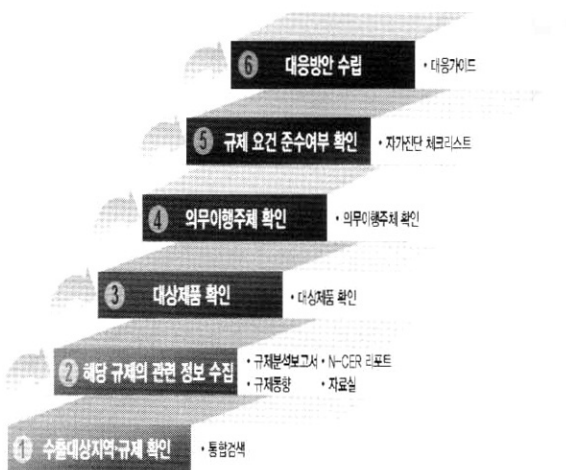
⑥ 대응방안 수립
• 대응가이드

⑤ 규제 요건 준수여부 확인
• 자가진단 체크리스트

④ 의무이행주체 확인
• 의무이행주체 확인

③ 대상제품 확인
• 대상제품 확인

② 해당 규제의 관련 정보 수집
• 규제분석보고서 • N-CER 리포트
• 규제동향 • 자료실

① 수출대상지역·규제 확인
• 통합검색